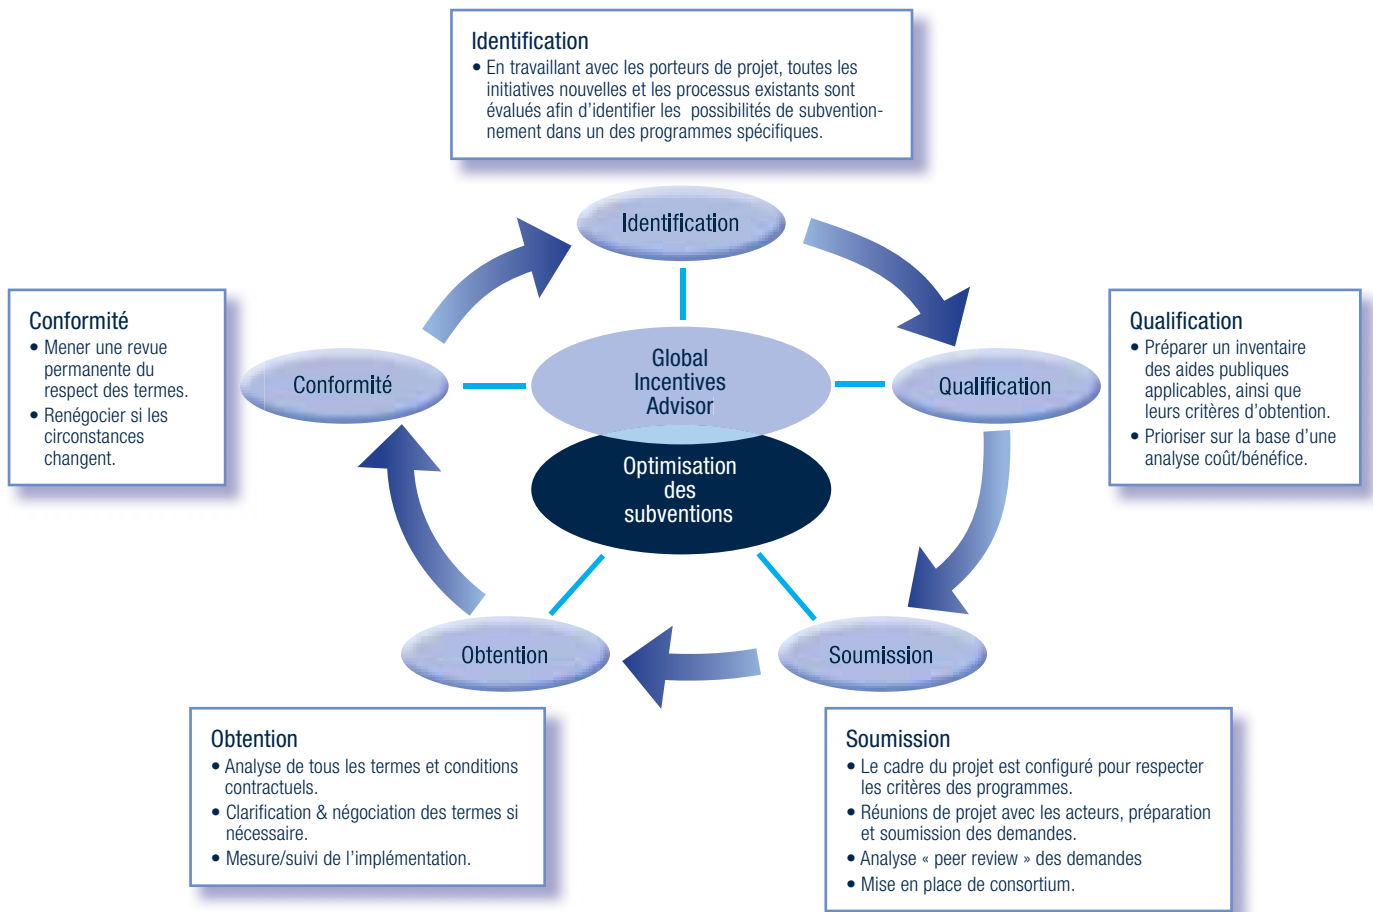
Identification
• En travaillant avec les porteurs de projet, toutes les initiatives nouvelles et les processus existants sont évalués afin d'identifier les possibilités de subventionnement dans un des programmes spécifiques.

Conformité
• Mener une revue permanente du respect des termes.
• Renégocier si les circonstances changent.

Identification

Conformité

Global Incentives Advisor

Optimisation des subventions

Qualification

Qualification
• Préparer un inventaire des aides publiques applicables, ainsi que leurs critères d'obtention.
• Prioriser sur la base d'une analyse coût/bénéfice.

Obtention

Soumission

Obtention
• Analyse de tous les termes et conditions contractuels.
• Clarification & négociation des termes si nécessaire.
• Mesure/suivi de l'implémentation.

Soumission
• Le cadre du projet est configuré pour respecter les critères des programmes.
• Réunions de projet avec les acteurs, préparation et soumission des demandes.
• Analyse « peer review » des demandes
• Mise en place de consortium.